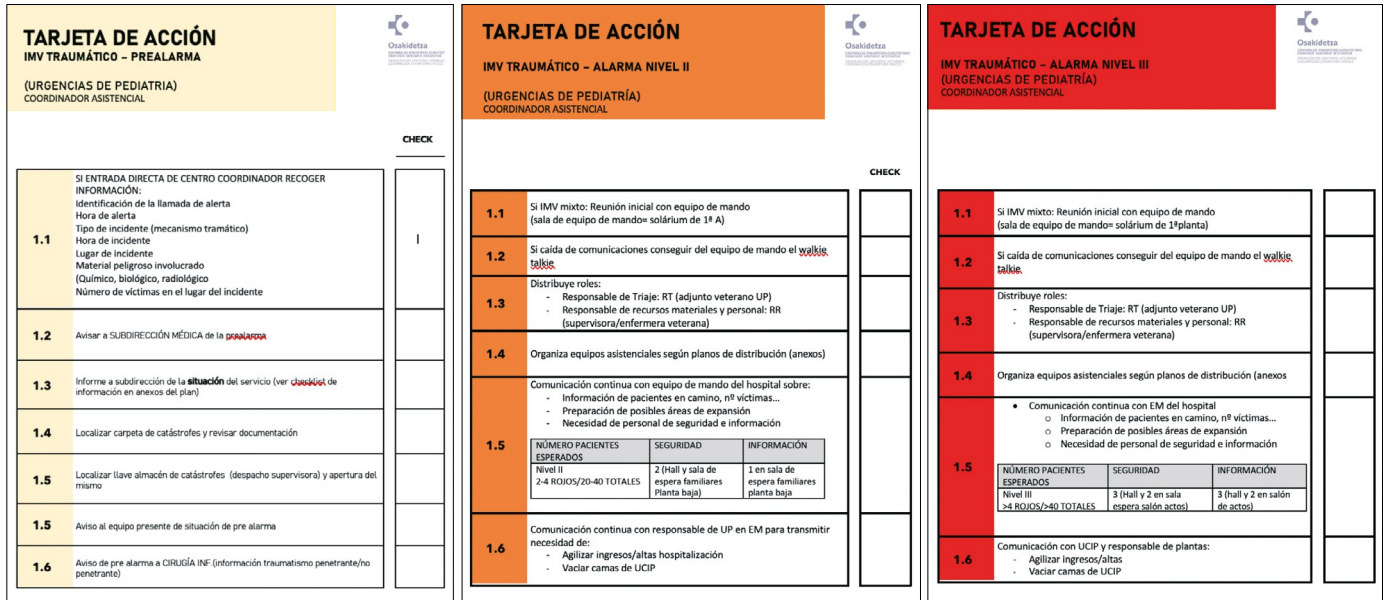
TARJETA DE ACCIÓN
IMV TRAUMÁTICO – PREALARMA

(URGENCIAS DE PEDIATRIA)
COORDINADOR ASISTENCIAL

Osakidetza

CHECK

| | | |
|---|---|---|
| 1.1 | SI ENTRADA DIRECTA DE CENTRO COORDINADOR RECOGER INFORMACIÓN: Identificación de la llamada de alerta Hora de alerta Tipo de incidente (mecanismo tramático) Hora de incidente Lugar de incidente Material peligroso involucrado (Químico, biológico, radiológico) Número de víctimas en el lugar del incidente | I |
| 1.2 | Avisar a SUBDIRECCIÓN MÉDICA de la prealarma | |
| 1.3 | Informe a subdirección de la situación del servicio (ver checklist de información en anexos del plan) | |
| 1.4 | Localizar carpeta de catástrofes y revisar documentación | |
| 1.5 | Localizar llave almacén de catástrofes (despacho supervisora) y apertura del mismo | |
| 1.5 | Aviso al equipo presente de situación de pre alarma | |
| 1.6 | Aviso de pre alarma a CIRUGÍA INF (información traumatismo penetrante/no penetrante) | |

TARJETA DE ACCIÓN

IMV TRAUMÁTICO – ALARMA NIVEL II

(URGENCIAS DE PEDIATRÍA)
COORDINADOR ASISTENCIAL

Osakidetza

CHECK

| | | |
|---|---|---|
| 1.1 | Si IMV mixto: Reunión inicial con equipo de mando (sala de equipo de mando= solárium de 1ª A) | |
| 1.2 | Si caída de comunicaciones conseguir del equipo de mando el walkie talkie | |
| 1.3 | Distribuye roles: - Responsable de Triaje: RT (adjunto veterano UP) - Responsable de recursos materiales y personal: RR (supervisora/enfermera veterana) | |
| 1.4 | Organiza equipos asistenciales según planos de distribución (anexos) | |
| 1.5 | Comunicación continua con equipo de mando del hospital sobre: - Información de pacientes en camino, nº víctimas… - Preparación de posibles áreas de expansión - Necesidad de personal de seguridad e información | |
| 1.6 | Comunicación continua con responsable de UP en EM para transmitir necesidad de: - Agilizar ingresos/altas hospitalización - Vaciar camas de UCIP | |

| NÚMERO PACIENTES ESPERADOS | SEGURIDAD | INFORMACIÓN |
|---|---|---|
| Nivel II 2-4 ROJOS/20-40 TOTALES | 2 (Hall y sala de espera familiares Planta baja) | 1 en sala de espera familiares planta baja |

TARJETA DE ACCIÓN

IMV TRAUMÁTICO – ALARMA NIVEL III
(URGENCIAS DE PEDIATRÍA)
COORDINADOR ASISTENCIAL

Osakidetza

| | | |
|---|---|---|
| 1.1 | Si IMV mixto: Reunión inicial con equipo de mando (sala de equipo de mando= solárium de 1ªplanta) | |
| 1.2 | Si caída de comunicaciones conseguir del equipo de mando el walkie talkie. | |
| 1.3 | Distribuye roles: - Responsable de Triaje: RT (adjunto veterano UP) - Responsable de recursos materiales y personal: RR (supervisora/enfermera veterana) | |
| 1.4 | Organiza equipos asistenciales según planos de distribución (anexos | |
| 1.5 | • Comunicación continua con EM del hospital ○ Información de pacientes en camino, nº víctimas… ○ Preparación de posibles áreas de expansión ○ Necesidad de personal de seguridad e información | |
| 1.6 | Comunicación con UCIP y responsable de plantas: - Agilizar ingresos/altas - Vaciar camas de UCIP | |

| NÚMERO PACIENTES ESPERADOS | SEGURIDAD | INFORMACIÓN |
|---|---|---|
| Nivel III >4 ROJOS/>40 TOTALES | 3 (Hall y 2 en sala espera salón actos) | 3 (hall y 2 en salón de actos) |